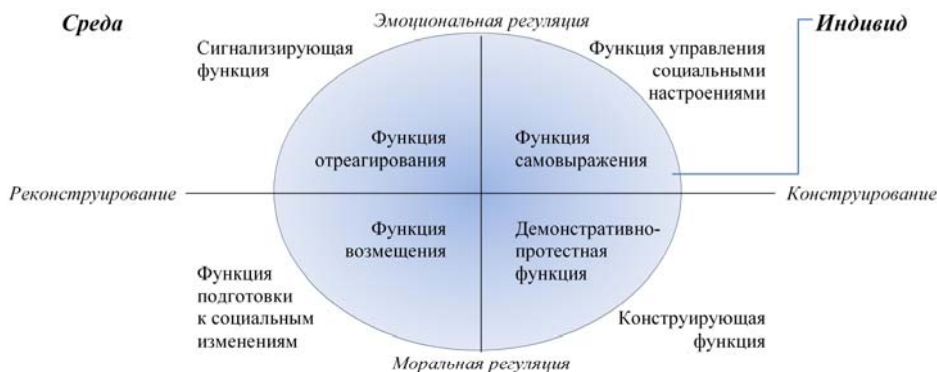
Среда

Эмоциональная регуляция

Индивид

Сигнализирующая функция

Функция управления социальными настроениями

Функция отреагирования

Функция самовыражения

Реконструирование

Конструирование

Функция возмещения

Демонстративно-протестная функция

Функция подготовки к социальным изменениям

Конструирующая функция

Моральная регуляция